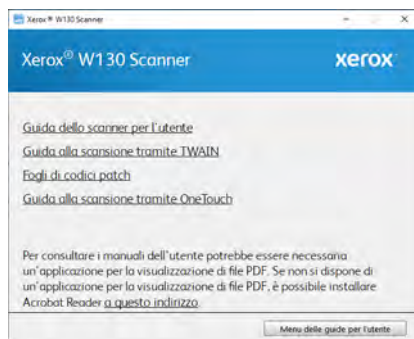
Xerox® W130 Scanner

Xerox® W130 Scanner

xerox

Guida dello scanner per l'utente

Guida alla scansione tramite TWAIN

Fogli di codici patch

Guida alla scansione tramite OneTouch

Per consultare i manuali dell'utente potrebbe essere necessaria un'applicazione per la visualizzazione di file PDF. Se non si dispone di un'applicazione per la visualizzazione di file PDF, è possibile installare Acrobat Reader a questo indirizzo.

Menu delle guide per l'utente